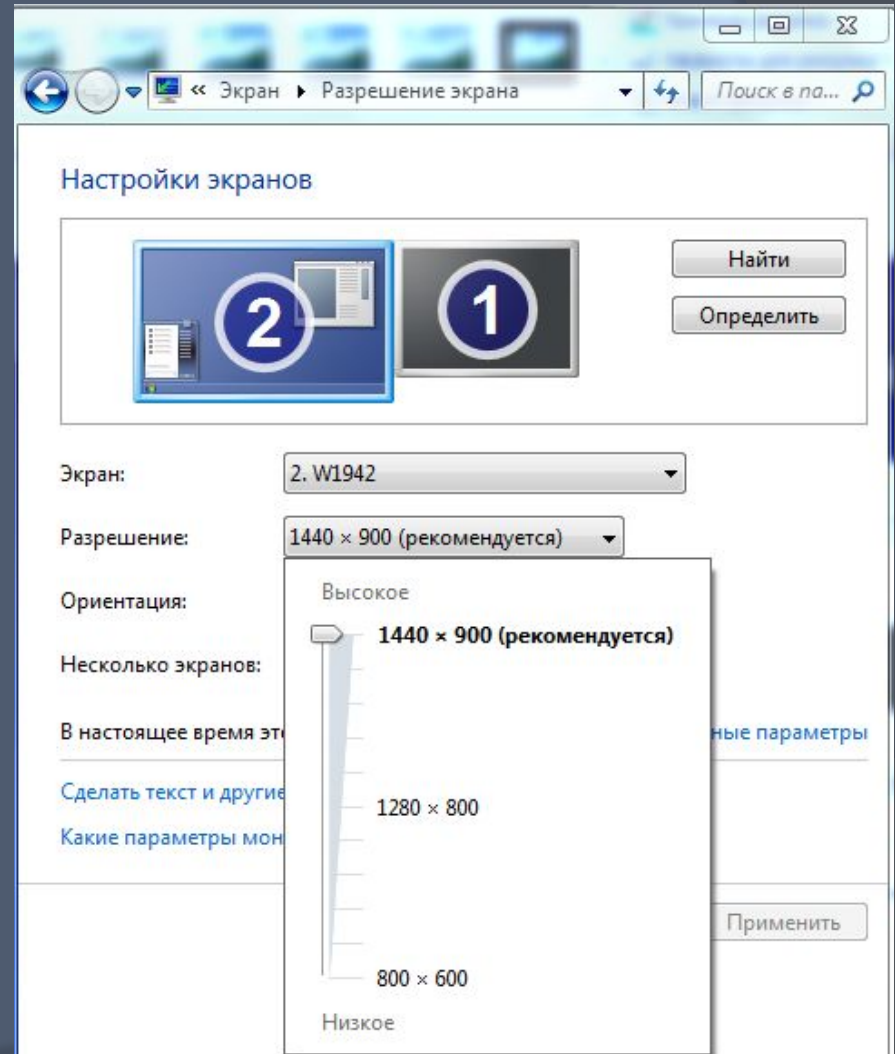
« Экран ▸ Разрешение экрана

Поиск в па...

Настройки экранов

2

1

Найти

Определить

Экран: 2. W1942

Разрешение: 1440 × 900 (рекомендуется)

Ориентация:

Несколько экранов:

В настоящее время эт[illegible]ные параметры

Сделать текст и други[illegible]

Какие параметры мон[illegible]

Высокое

1440 × 900 (рекомендуется)

1280 × 800

800 × 600

Низкое

Применить